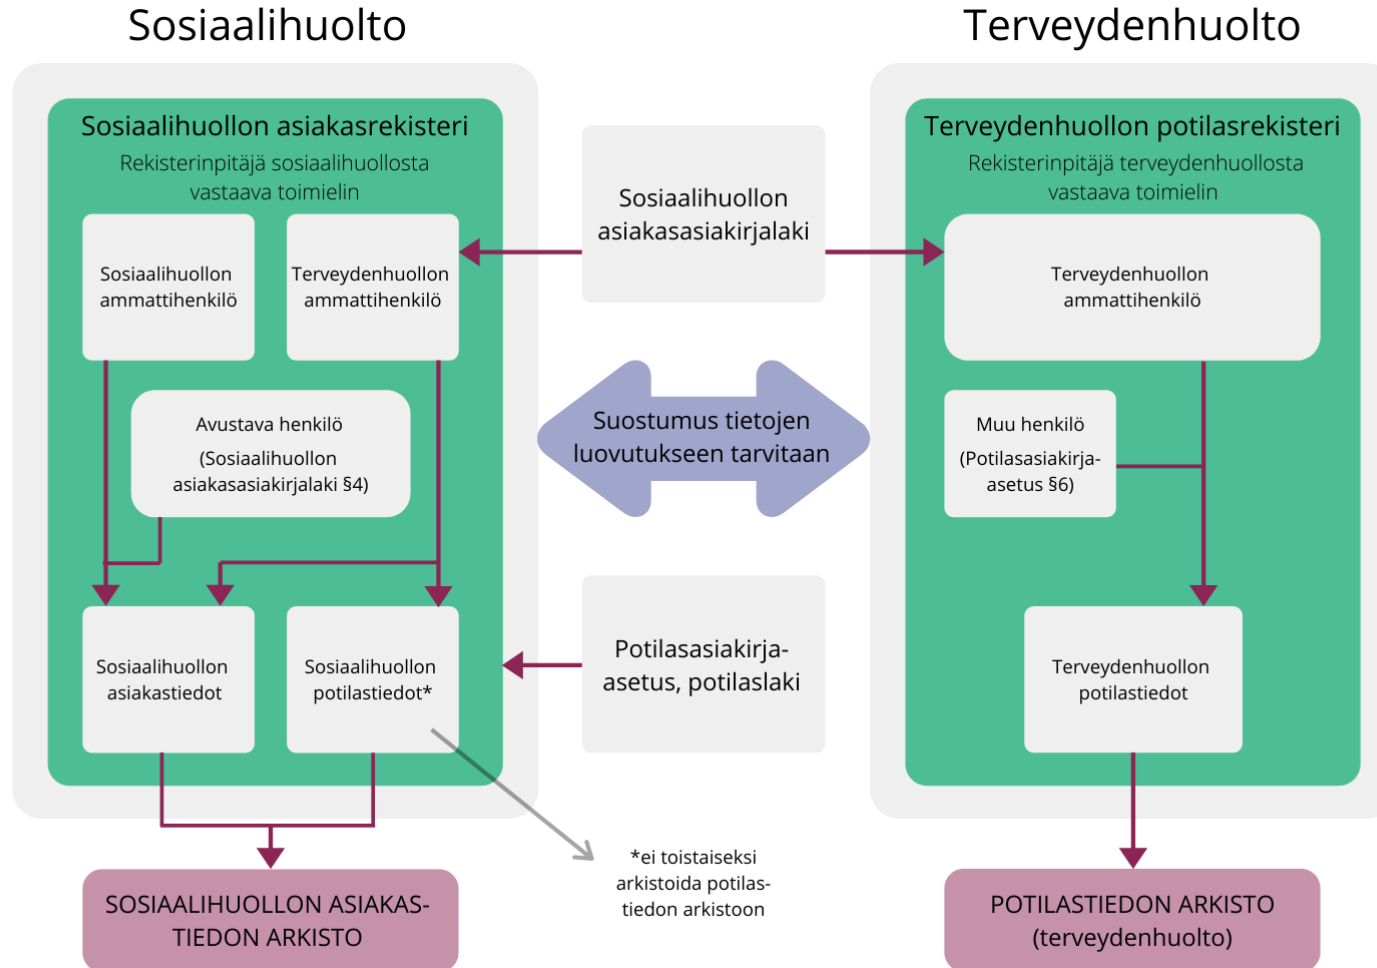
Sosiaalihuolto

Terveydenhuolto

Sosiaalihuollon asiakasrekisteri

Rekisterinpitäjä sosiaalihuollosta vastaava toimielin

Sosiaalihuollon ammattihenkilö

Terveydenhuollon ammattihenkilö

Avustava henkilö

(Sosiaalihuollon asiakasasiakirjalaki §4)

Sosiaalihuollon asiakastiedot

Sosiaalihuollon potilastiedot*

Sosiaalihuollon asiakasasiakirjalaki

Suostumus tietojen luovutukseen tarvitaan

Potilasasiakirja-asetus, potilaslaki

Terveydenhuollon potilasrekisteri

Rekisterinpitäjä terveydenhuollosta vastaava toimielin

Terveydenhuollon ammattihenkilö

Muu henkilö

(Potilasasiakirja-asetus §6)

Terveydenhuollon potilastiedot

SOSIAALIHUOLLON ASIAKASTIEDON ARKISTO

*ei toistaiseksi arkistoida potilastiedon arkistoon

POTILASTIEDON ARKISTO (terveydenhuolto)